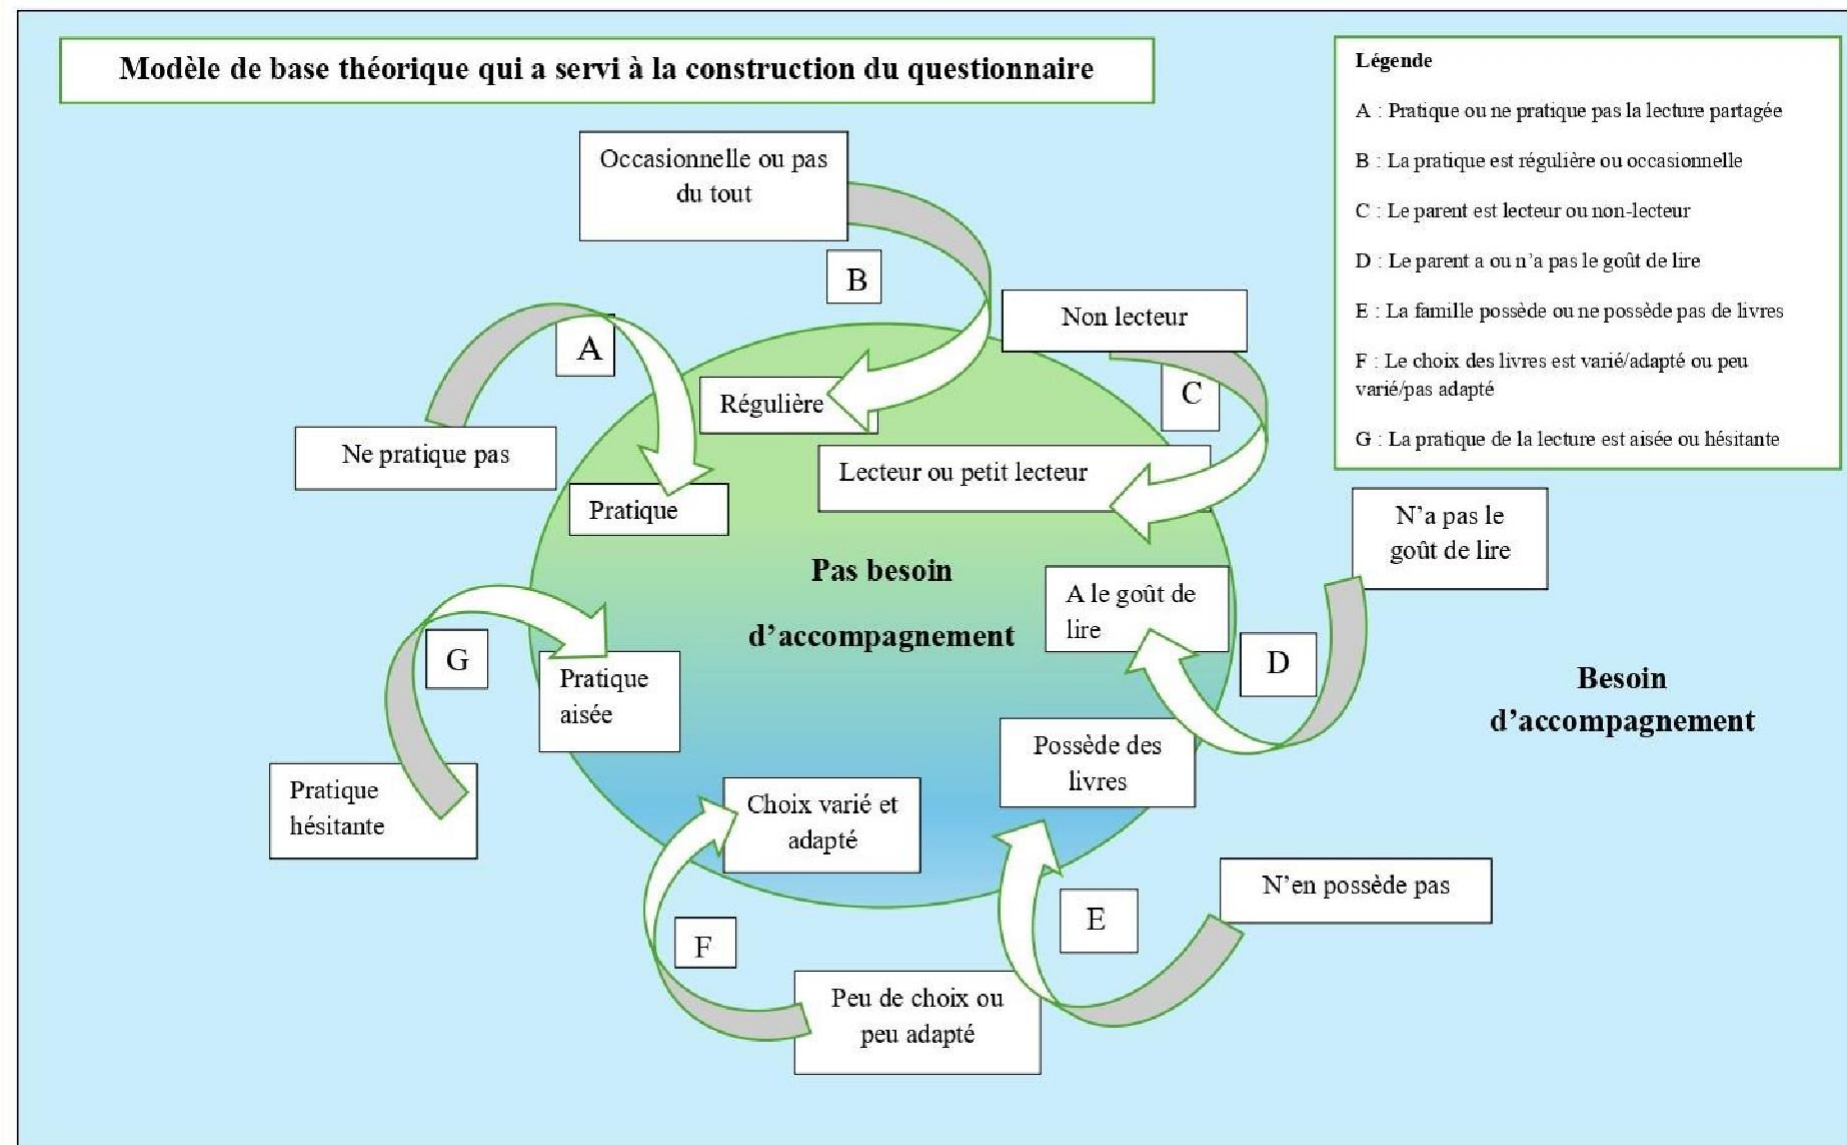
Modèle de base théorique qui a servi à la construction du questionnaire

Légende

A : Pratique ou ne pratique pas la lecture partagée

B : La pratique est régulière ou occasionnelle

C : Le parent est lecteur ou non-lecteur

D : Le parent a ou n'a pas le goût de lire

E : La famille possède ou ne possède pas de livres

F : Le choix des livres est varié/adapté ou peu varié/pas adapté

G : La pratique de la lecture est aisée ou hésitante

Occasionnelle ou pas du tout

B

Non lecteur

A

Régulière

C

Ne pratique pas

Lecteur ou petit lecteur

Pratique

N'a pas le goût de lire

Pas besoin d'accompagnement

A le goût de lire

G

D

Pratique aisée

Besoin d'accompagnement

Possède des livres

Pratique hésitante

Choix varié et adapté

N'en possède pas

E

F

Peu de choix ou peu adapté